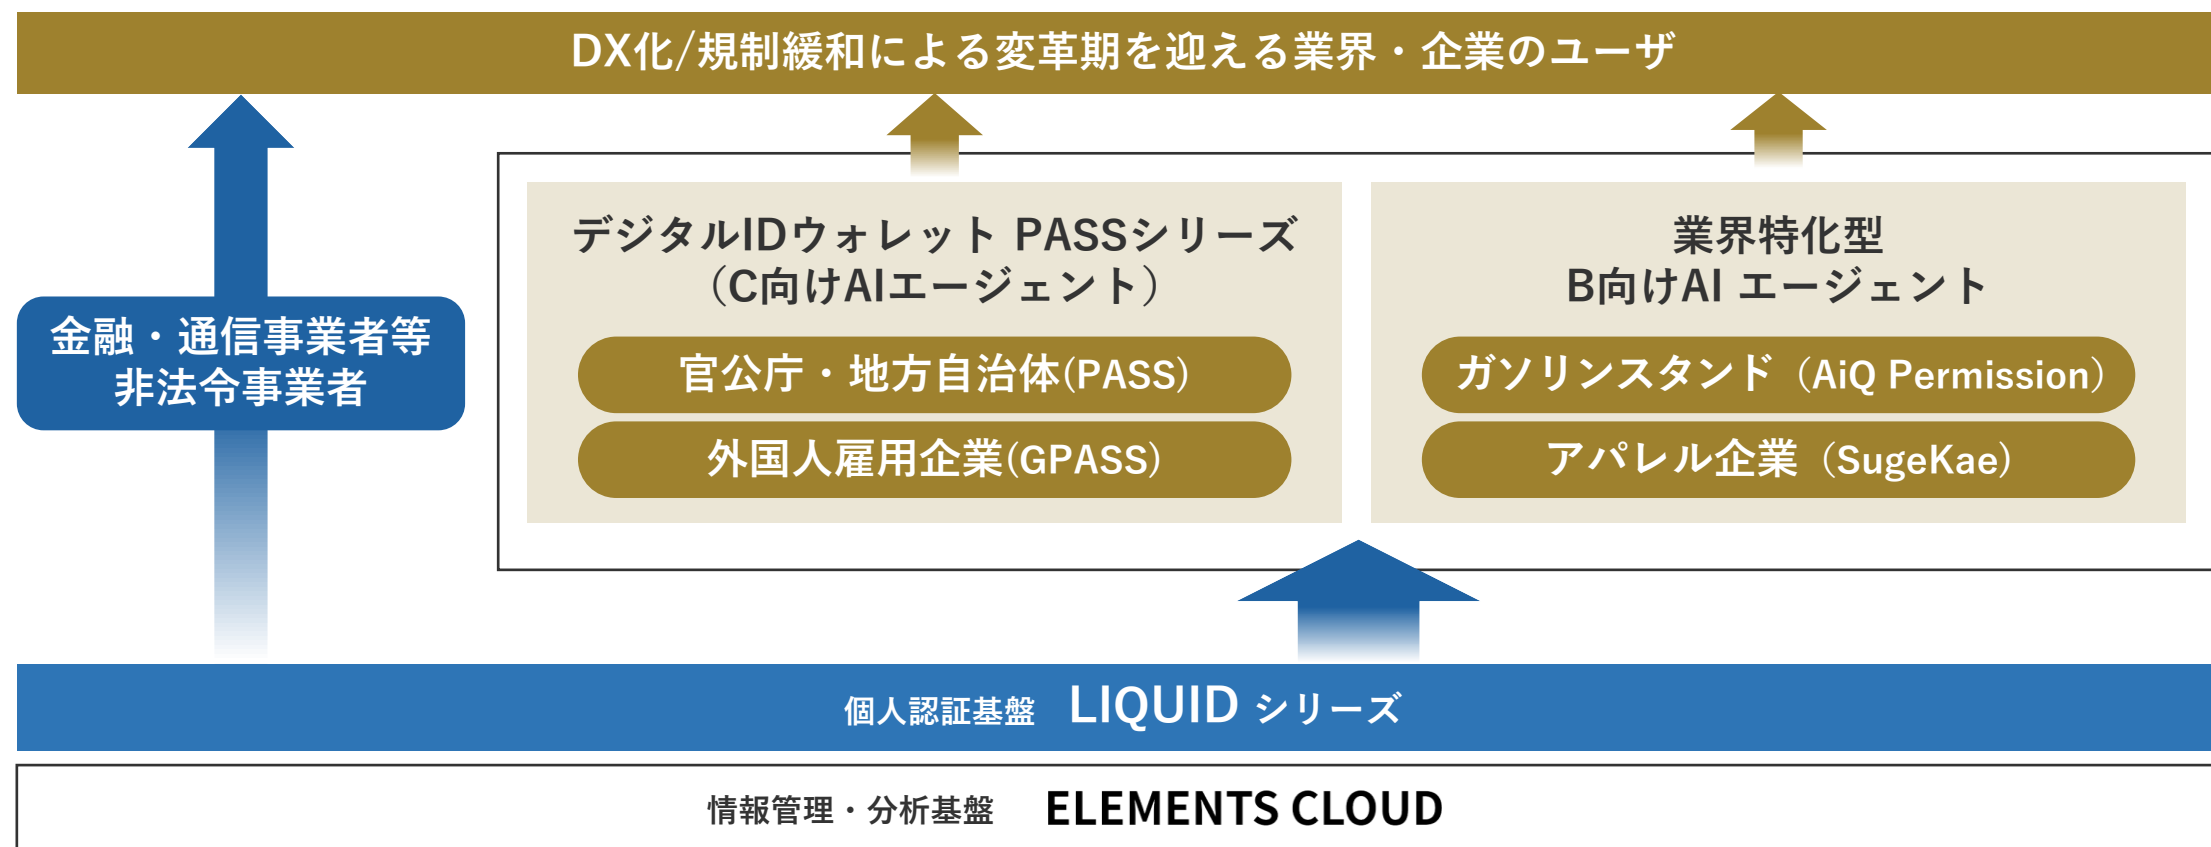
DX化/規制緩和による変革期を迎える業界・企業のユーザ

金融・通信事業者等
非法令事業者

デジタルIDウォレット PASSシリーズ
（C向けAIエージェント）

官公庁・地方自治体(PASS)

外国人雇用企業(GPASS)

業界特化型
B向けAI エージェント

ガソリンスタンド（AiQ Permission）

アパレル企業（SugeKae）

個人認証基盤　LIQUID シリーズ

情報管理・分析基盤　ELEMENTS CLOUD